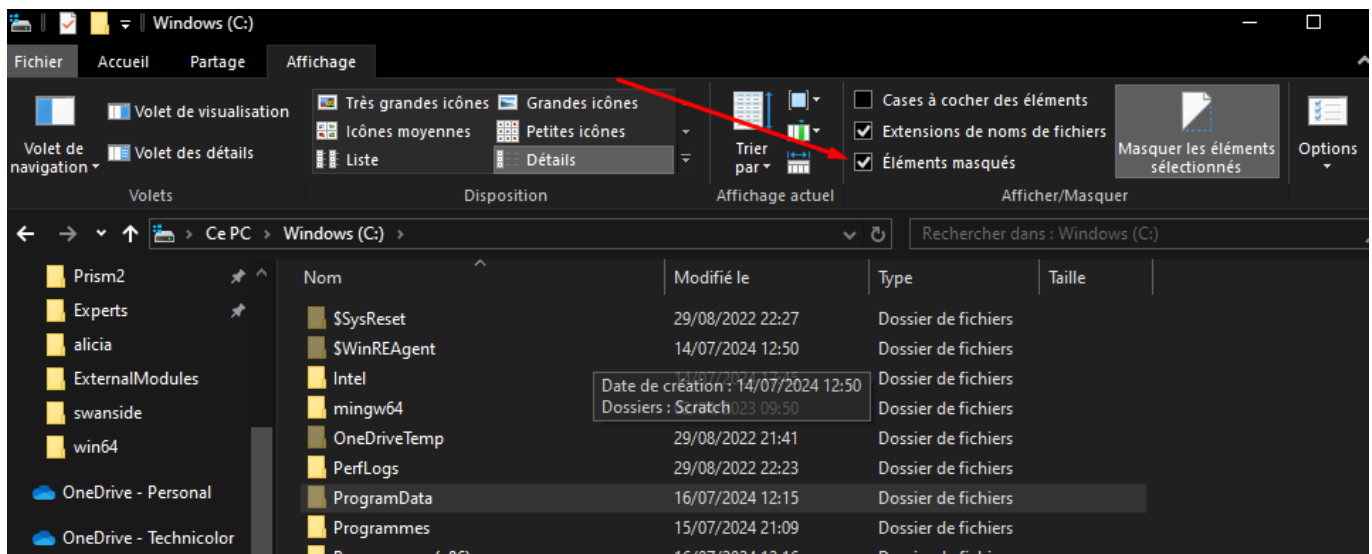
Windows (C:)

Fichier Accueil Partage Affichage

Volet de navigation
Volet de visualisation
Volet des détails
Volets

Très grandes icônes
Grandes icônes
Icônes moyennes
Petites icônes
Liste
Détails
Disposition

Trier par
Affichage actuel

Cases à cocher des éléments
Extensions de noms de fichiers
Éléments masqués
Masquer les éléments sélectionnés
Afficher/Masquer

Options

Ce PC > Windows (C:) >

Rechercher dans : Windows (C:)

Prism2
Experts
alicia
ExternalModules
swanside
win64
OneDrive - Personal
OneDrive - Technicolor

| Nom | Modifié le | Type | Taille |
|---|---|---|---|
| $SysReset | 29/08/2022 22:27 | Dossier de fichiers | |
| $WinREAgent | 14/07/2024 12:50 | Dossier de fichiers | |
| Intel | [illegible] | Dossier de fichiers | |
| mingw64 | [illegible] 2023 09:50 | Dossier de fichiers | |
| OneDriveTemp | 29/08/2022 21:41 | Dossier de fichiers | |
| PerfLogs | 29/08/2022 22:23 | Dossier de fichiers | |
| ProgramData | 16/07/2024 12:15 | Dossier de fichiers | |
| Programmes | 15/07/2024 21:09 | Dossier de fichiers | |

Date de création : 14/07/2024 12:50
Dossiers : Scratch